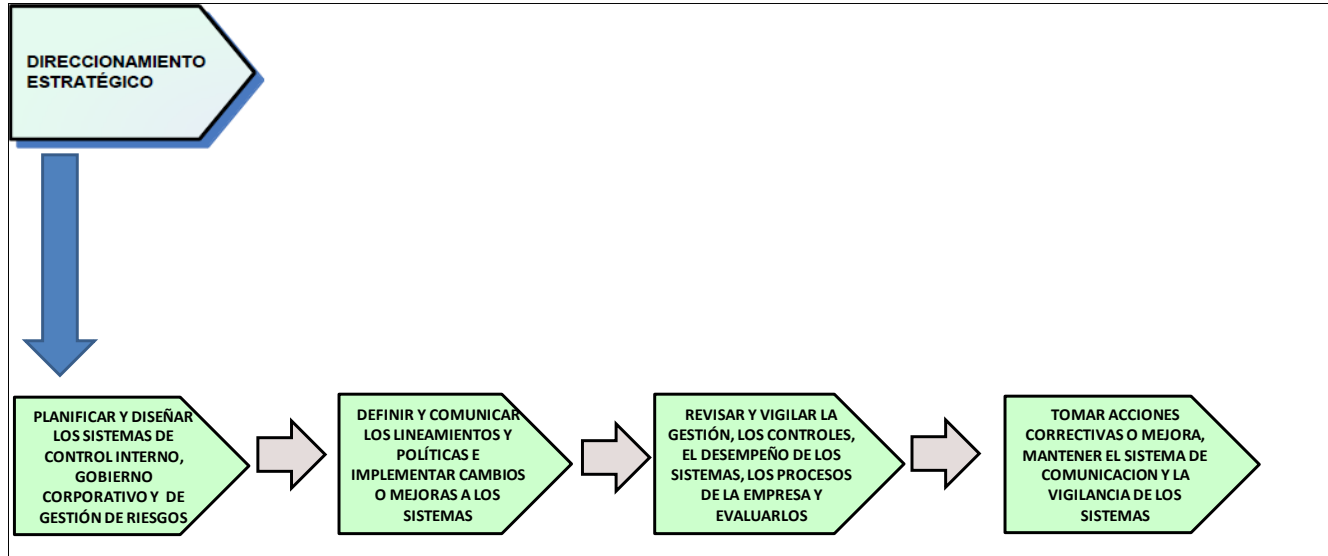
DIRECCIONAMIENTO ESTRATÉGICO

PLANIFICAR Y DISEÑAR LOS SISTEMAS DE CONTROL INTERNO, GOBIERNO CORPORATIVO Y DE GESTIÓN DE RIESGOS

DEFINIR Y COMUNICAR LOS LINEAMIENTOS Y POLÍTICAS E IMPLEMENTAR CAMBIOS O MEJORAS A LOS SISTEMAS

REVISAR Y VIGILAR LA GESTIÓN, LOS CONTROLES, EL DESEMPEÑO DE LOS SISTEMAS, LOS PROCESOS DE LA EMPRESA Y EVALUARLOS

TOMAR ACCIONES CORRECTIVAS O MEJORA, MANTENER EL SISTEMA DE COMUNICACION Y LA VIGILANCIA DE LOS SISTEMAS